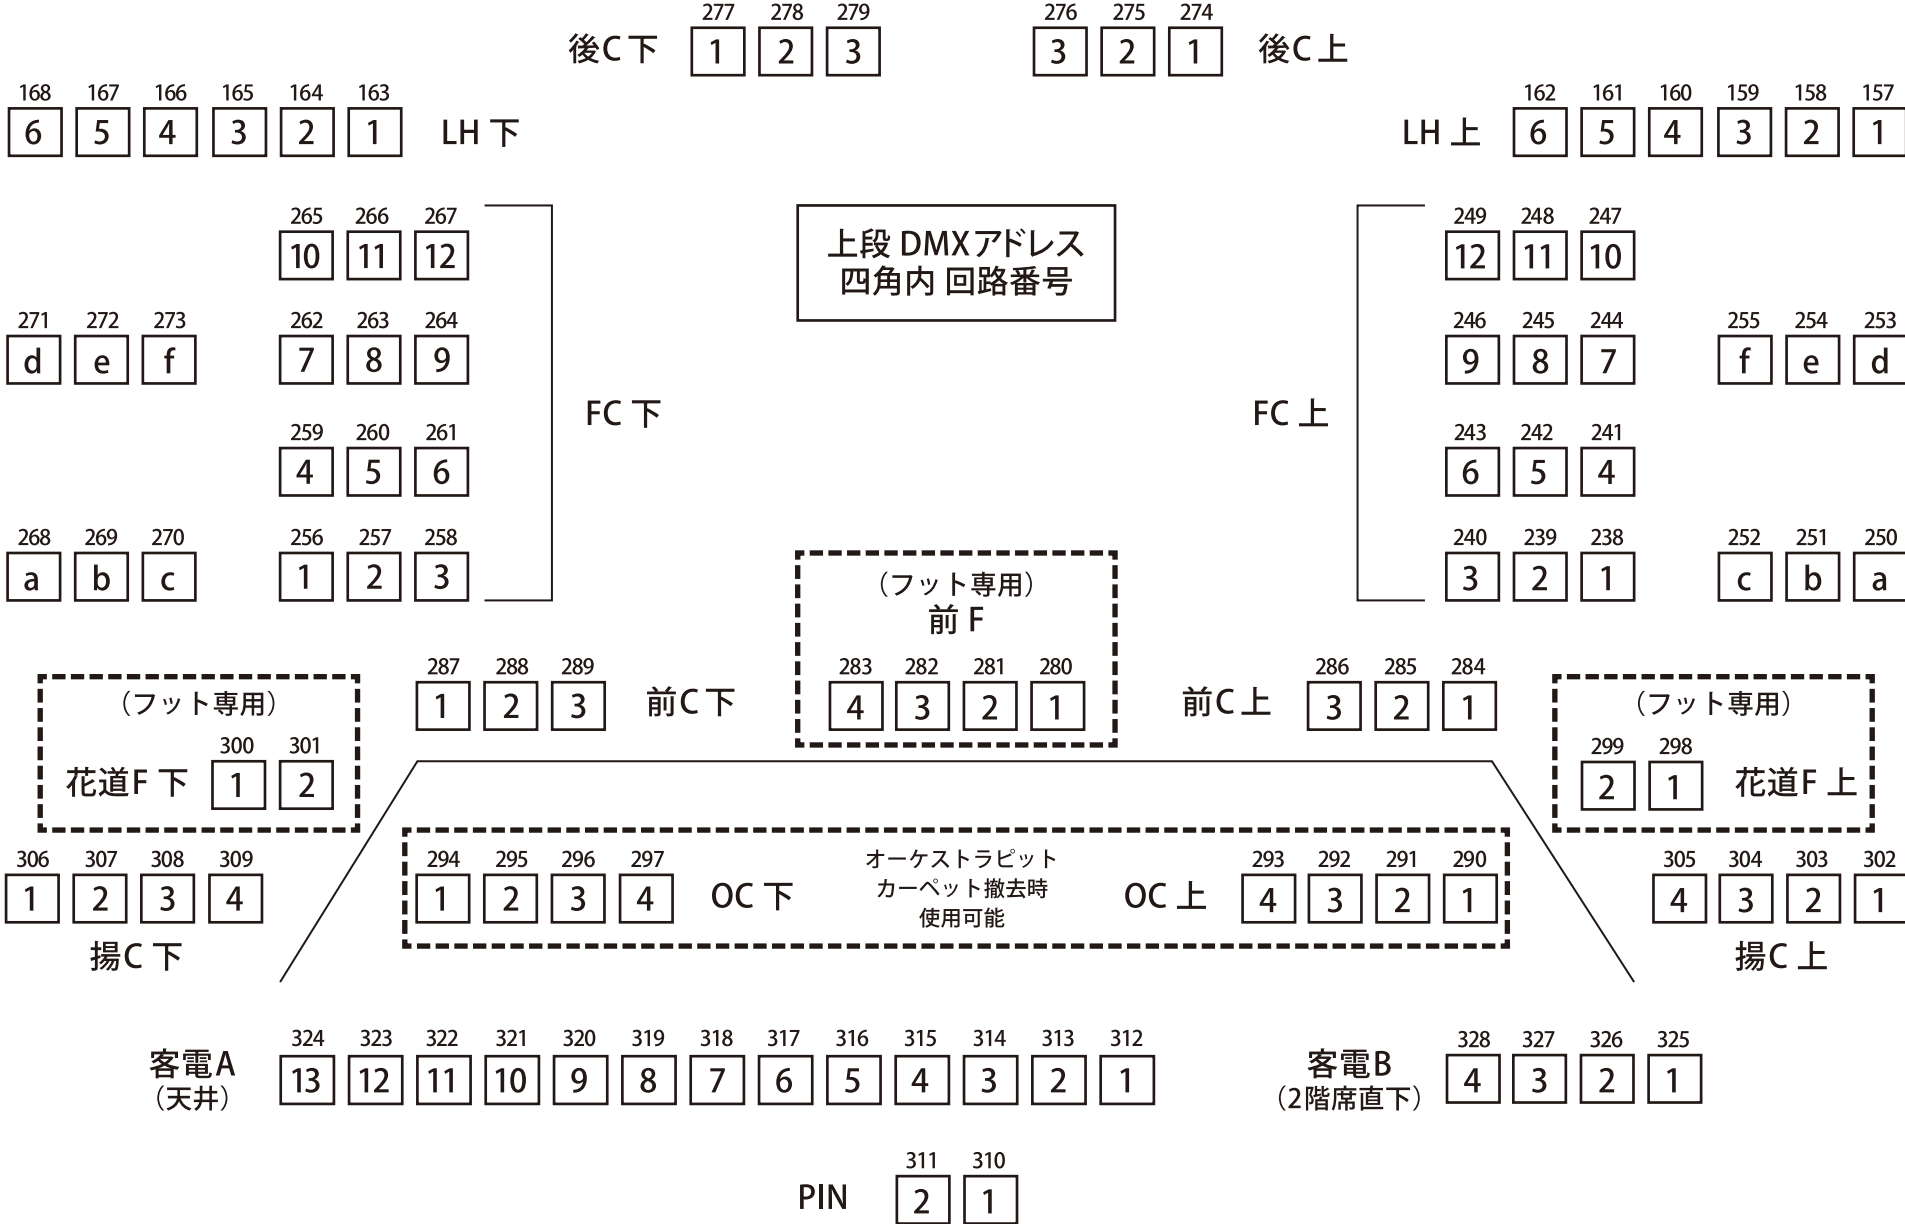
後C 下
277 278 279
1 2 3

276 275 274
3 2 1
後C 上

168 167 166 165 164 163
6 5 4 3 2 1
LH 下

LH 上
162 161 160 159 158 157
6 5 4 3 2 1

上段 DMXアドレス
四角内 回路番号

265 266 267
10 11 12
262 263 264
7 8 9
259 260 261
4 5 6
256 257 258
1 2 3
FC 下

271 272 273
d e f
268 269 270
a b c

249 248 247
12 11 10
246 245 244
9 8 7
243 242 241
6 5 4
240 239 238
3 2 1
FC 上

255 254 253
f e d
252 251 250
c b a

（フット専用）
前 F
283 282 281 280
4 3 2 1

287 288 289
1 2 3
前C 下

前C 上
286 285 284
3 2 1

（フット専用）
花道F 下
300 301
1 2

（フット専用）
299 298
2 1
花道F 上

306 307 308 309
1 2 3 4
揚C 下

294 295 296 297
1 2 3 4
OC 下
オーケストラピット
カーペット撤去時
使用可能
OC 上
293 292 291 290
4 3 2 1

305 304 303 302
4 3 2 1
揚C 上

客電A
（天井）
324 323 322 321 320 319 318 317 316 315 314 313 312
13 12 11 10 9 8 7 6 5 4 3 2 1

客電B
（2階席直下）
328 327 326 325
4 3 2 1

PIN
311 310
2 1